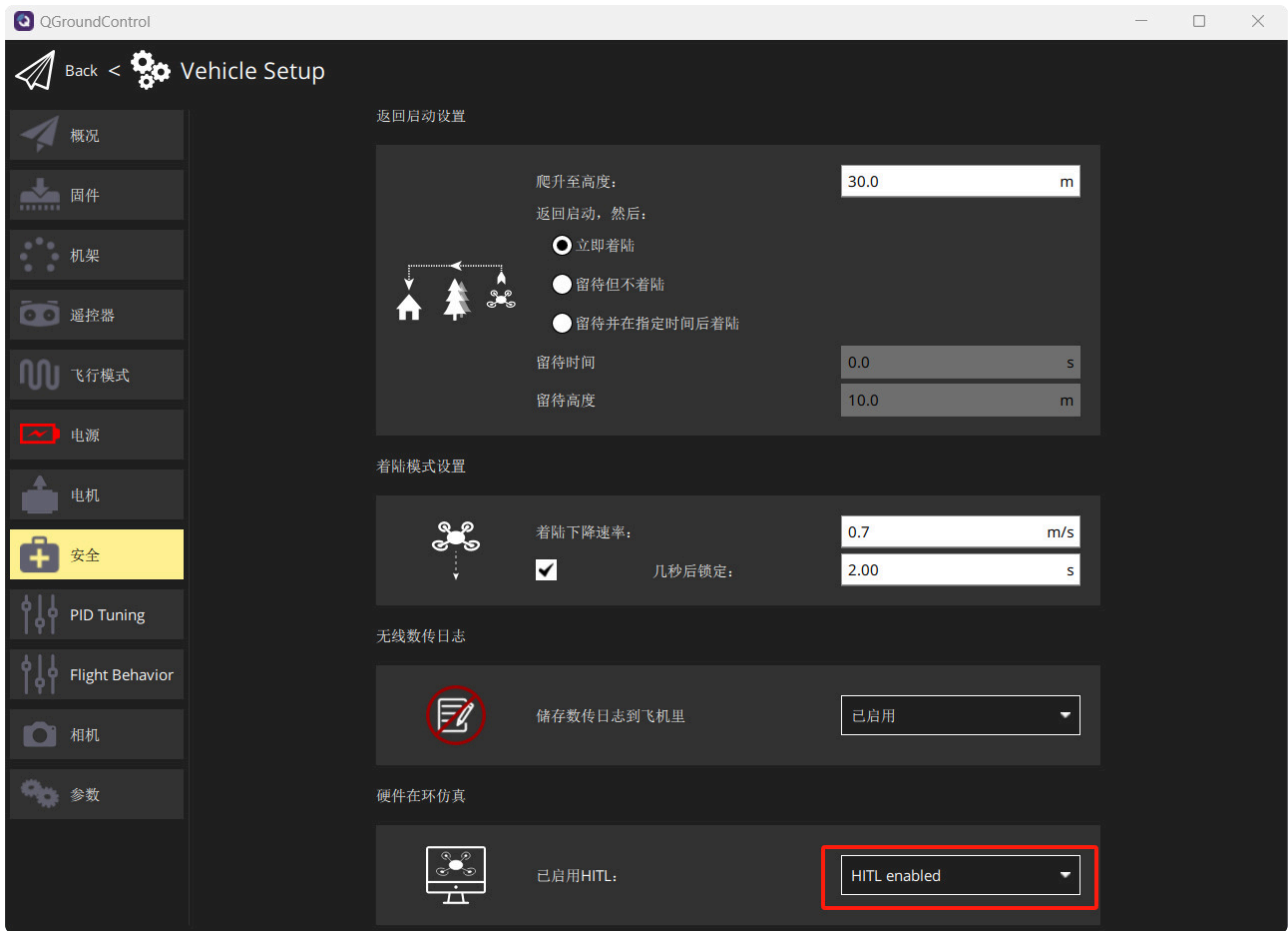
QGroundControl

Back < Vehicle Setup

概况
固件
机架
遥控器
飞行模式
电源
电机
安全
PID Tuning
Flight Behavior
相机
参数

返回启动设置

爬升至高度： 30.0 m
返回启动，然后：
立即着陆
留待但不着陆
留待并在指定时间后着陆
留待时间 0.0 s
留待高度 10.0 m

着陆模式设置

着陆下降速率： 0.7 m/s
几秒后锁定： 2.00 s

无线数传日志

储存数传日志到飞机里 已启用

硬件在环仿真

已启用HITL： HITL enabled